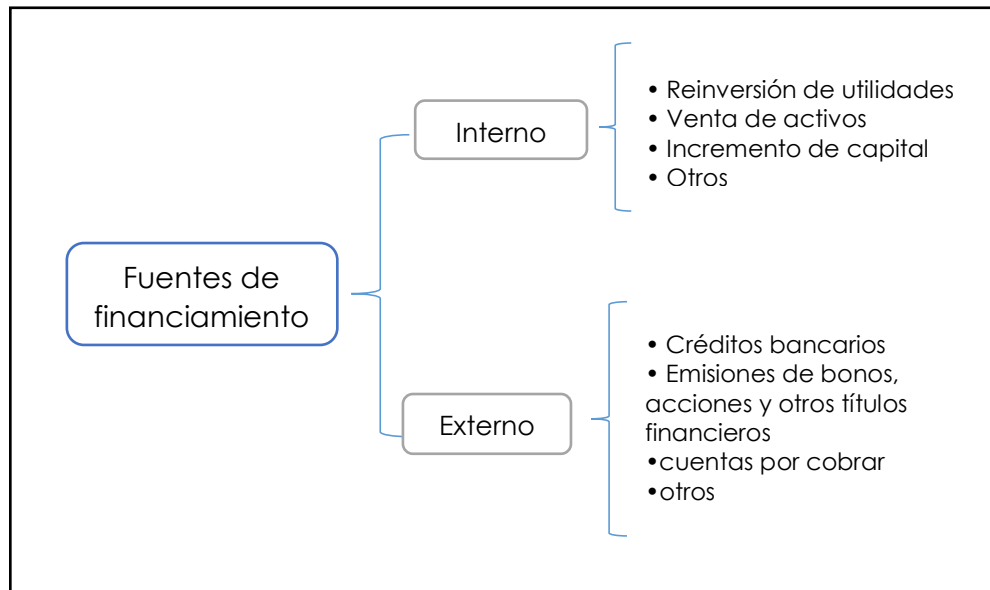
Fuentes de financiamiento

Interno

• Reinversión de utilidades
• Venta de activos
• Incremento de capital
• Otros

Externo

• Créditos bancarios
• Emisiones de bonos, acciones y otros títulos financieros
•cuentas por cobrar
•otros